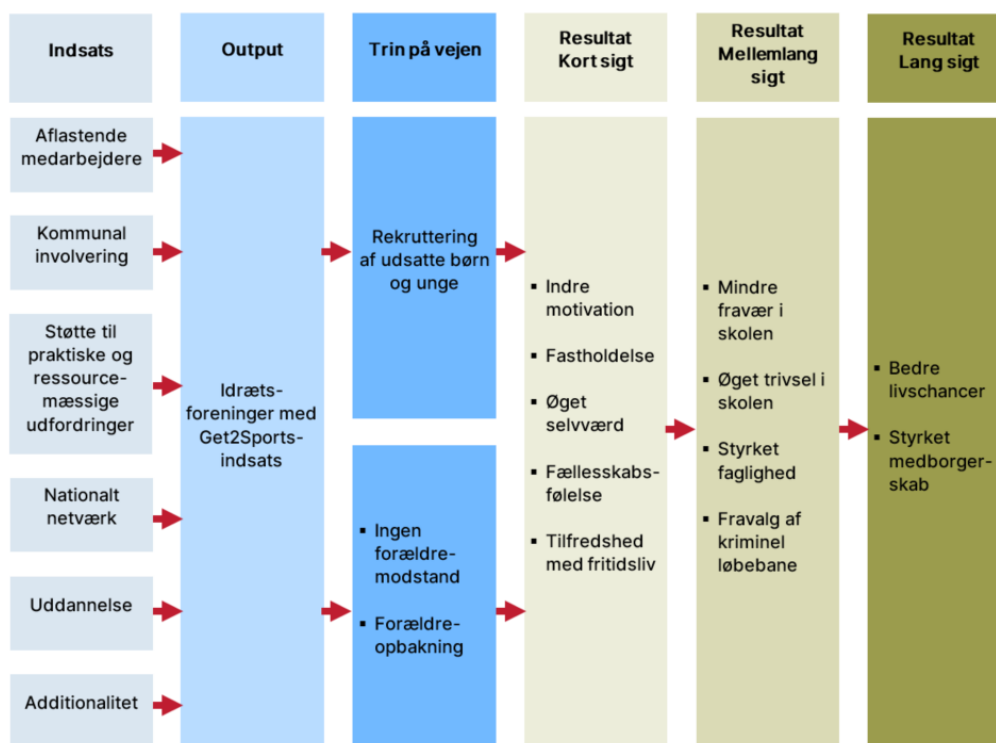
Indsats

Output

Trin på vejen

Resultat Kort sigt

Resultat Mellemlang sigt

Resultat Lang sigt

Aflastende medarbejdere

Kommunal involvering

Støtte til praktiske og ressourcemæssige udfordringer

Nationalt netværk

Uddannelse

Additionalitet

Idrætsforeninger med Get2Sports-indsats

Rekruttering af udsatte børn og unge

▪ Ingen forældremodstand

▪ Forældreopbakning

▪ Indre motivation

▪ Fastholdelse

▪ Øget selvværd

▪ Fællesskabsfølelse

▪ Tilfredshed med fritidsliv

▪ Mindre fravær i skolen

▪ Øget trivsel i skolen

▪ Styrket faglighed

▪ Fravalg af kriminel løbebane

▪ Bedre livschancer

▪ Styrket medborgerskab